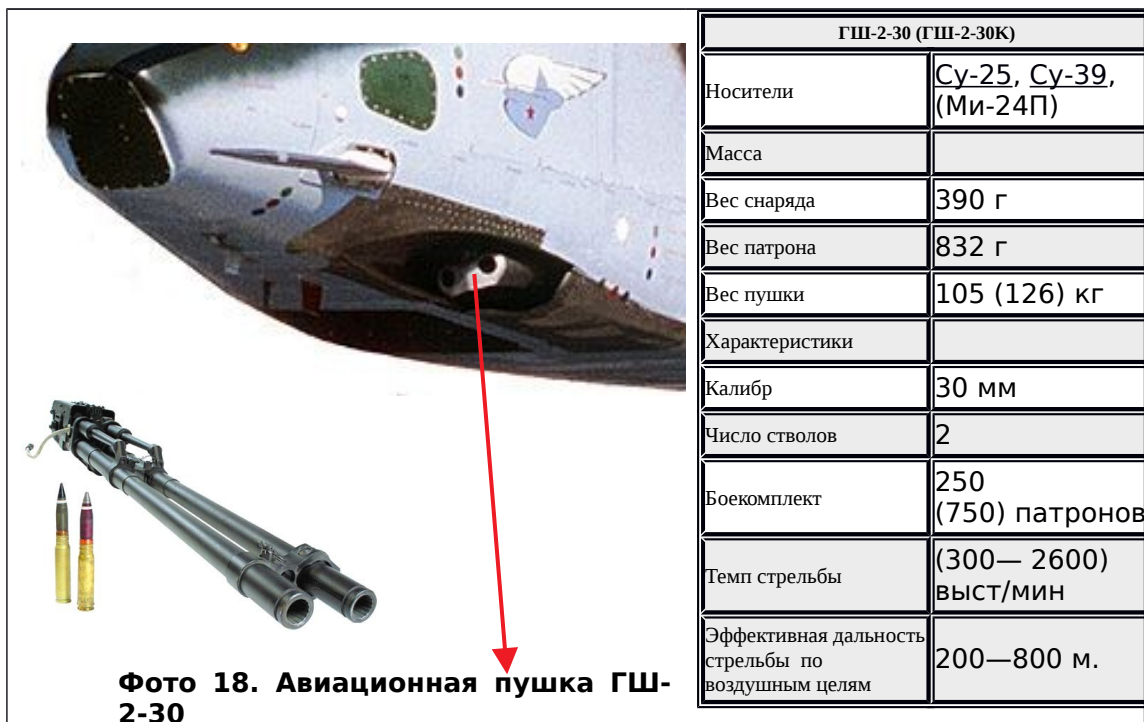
Фото 18. Авиационная пушка ГШ-2-30

| ГШ-2-30 (ГШ-2-30К) | |
|---|---|
| Носители | Су-25, Су-39, (Ми-24П) |
| Масса | |
| Вес снаряда | 390 г |
| Вес патрона | 832 г |
| Вес пушки | 105 (126) кг |
| Характеристики | |
| Калибр | 30 мм |
| Число стволов | 2 |
| Боекомплект | 250 (750) патронов |
| Темп стрельбы | (300— 2600) выст/мин |
| Эффективная дальность стрельбы по воздушным целям | 200—800 м. |